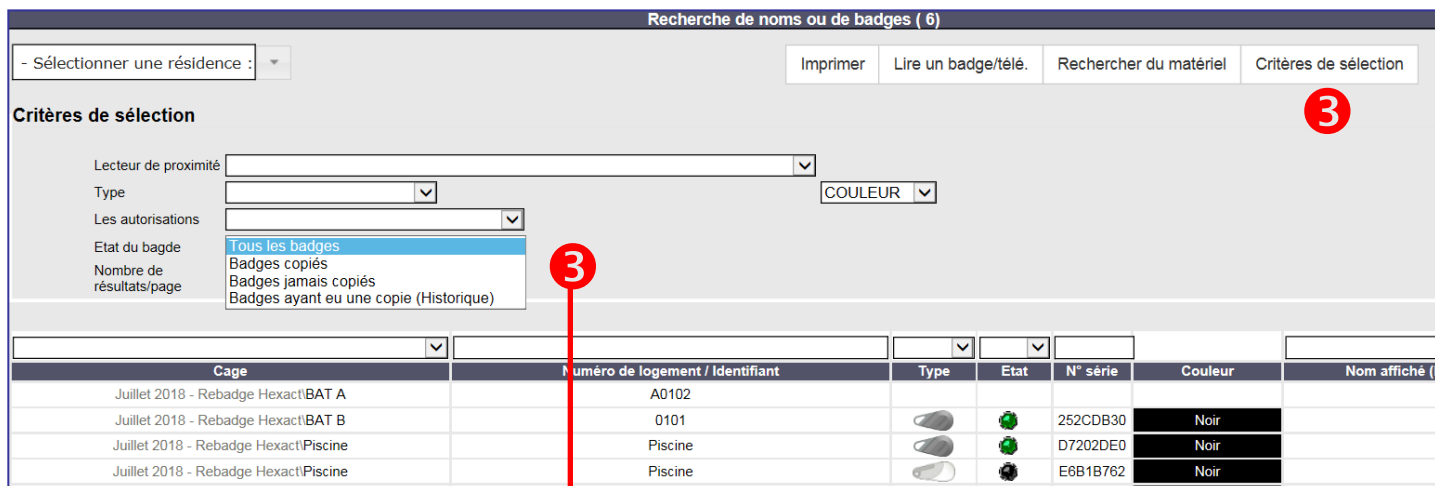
Recherche de noms ou de badges ( 6 )

- Sélectionner une résidence :

Imprimer | Lire un badge/télé. | Rechercher du matériel | Critères de sélection

3

Critères de sélection

Lecteur de proximité
Type
COULEUR
Les autorisations
Etat du bagde
Tous les badges
Badges copiés
Badges jamais copiés
Badges ayant eu une copie (Historique)
Nombre de résultats/page

3

| Cage | Numéro de logement / Identifiant | Type | Etat | N° série | Couleur | Nom affiché ( |
|---|---|---|---|---|---|---|
| Juillet 2018 - Rebadge Hexact\BAT A | A0102 | | | | | |
| Juillet 2018 - Rebadge Hexact\BAT B | 0101 | | | 252CDB30 | Noir | |
| Juillet 2018 - Rebadge Hexact\Piscine | Piscine | | | D7202DE0 | Noir | |
| Juillet 2018 - Rebadge Hexact\Piscine | Piscine | | | E6B1B762 | Noir | |